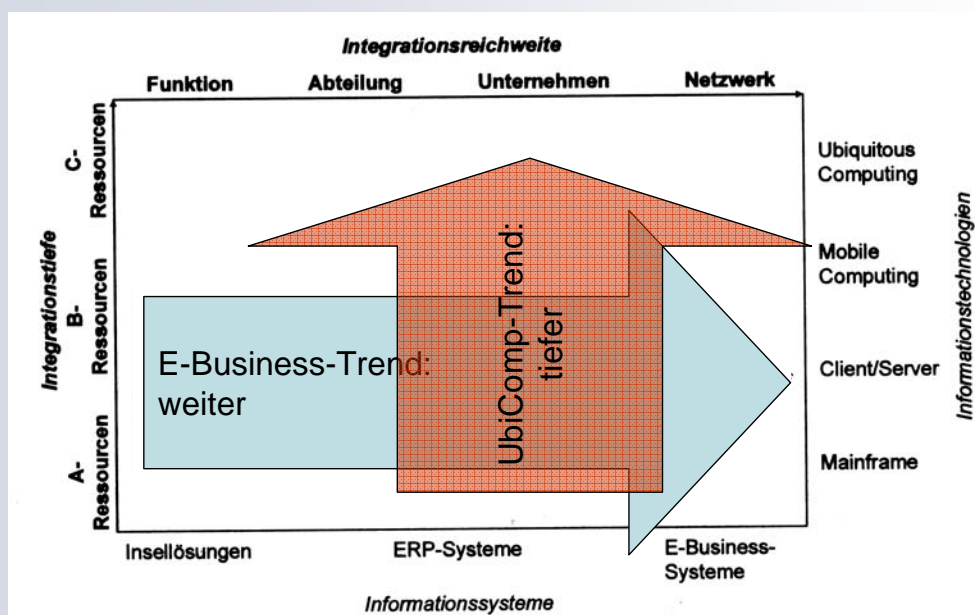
Integrationsreichweite

Funktion
Abteilung
Unternehmen
Netzwerk

Integrationstiefe

C-Ressourcen
B-Ressourcen
A-Ressourcen

Ubiquitous Computing
Mobile Computing
Client/Server
Mainframe

Informationstechnologien

E-Business-Trend: weiter

UbiComp-Trend: tiefer

Insellösungen
ERP-Systeme
E-Business-Systeme

Informationssysteme